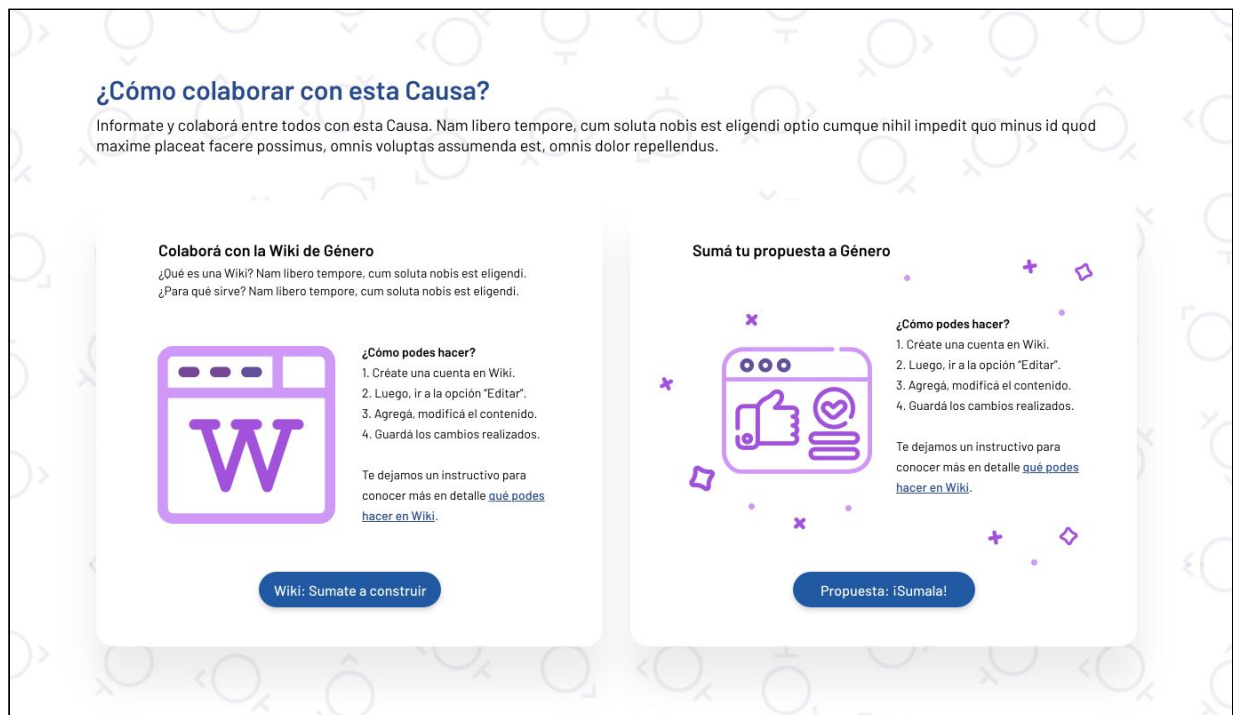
¿Cómo colaborar con esta Causa?

Informate y colaborá entre todos con esta Causa. Nam libero tempore, cum soluta nobis est eligendi optio cumque nihil impedit quo minus id quod maxime placeat facere possimus, omnis voluptas assumenda est, omnis dolor repellendus.

Colaborá con la Wiki de Género

¿Qué es una Wiki? Nam libero tempore, cum soluta nobis est eligendi.
¿Para qué sirve? Nam libero tempore, cum soluta nobis est eligendi.

W

¿Cómo podes hacer?
1. Créate una cuenta en Wiki.
2. Luego, ir a la opción "Editar".
3. Agregá, modificá el contenido.
4. Guardá los cambios realizados.

Te dejamos un instructivo para conocer más en detalle qué podes hacer en Wiki.

Wiki: Sumate a construir

Sumá tu propuesta a Género

¿Cómo podes hacer?
1. Créate una cuenta en Wiki.
2. Luego, ir a la opción "Editar".
3. Agregá, modificá el contenido.
4. Guardá los cambios realizados.

Te dejamos un instructivo para conocer más en detalle qué podes hacer en Wiki.

Propuesta: ¡Sumala!